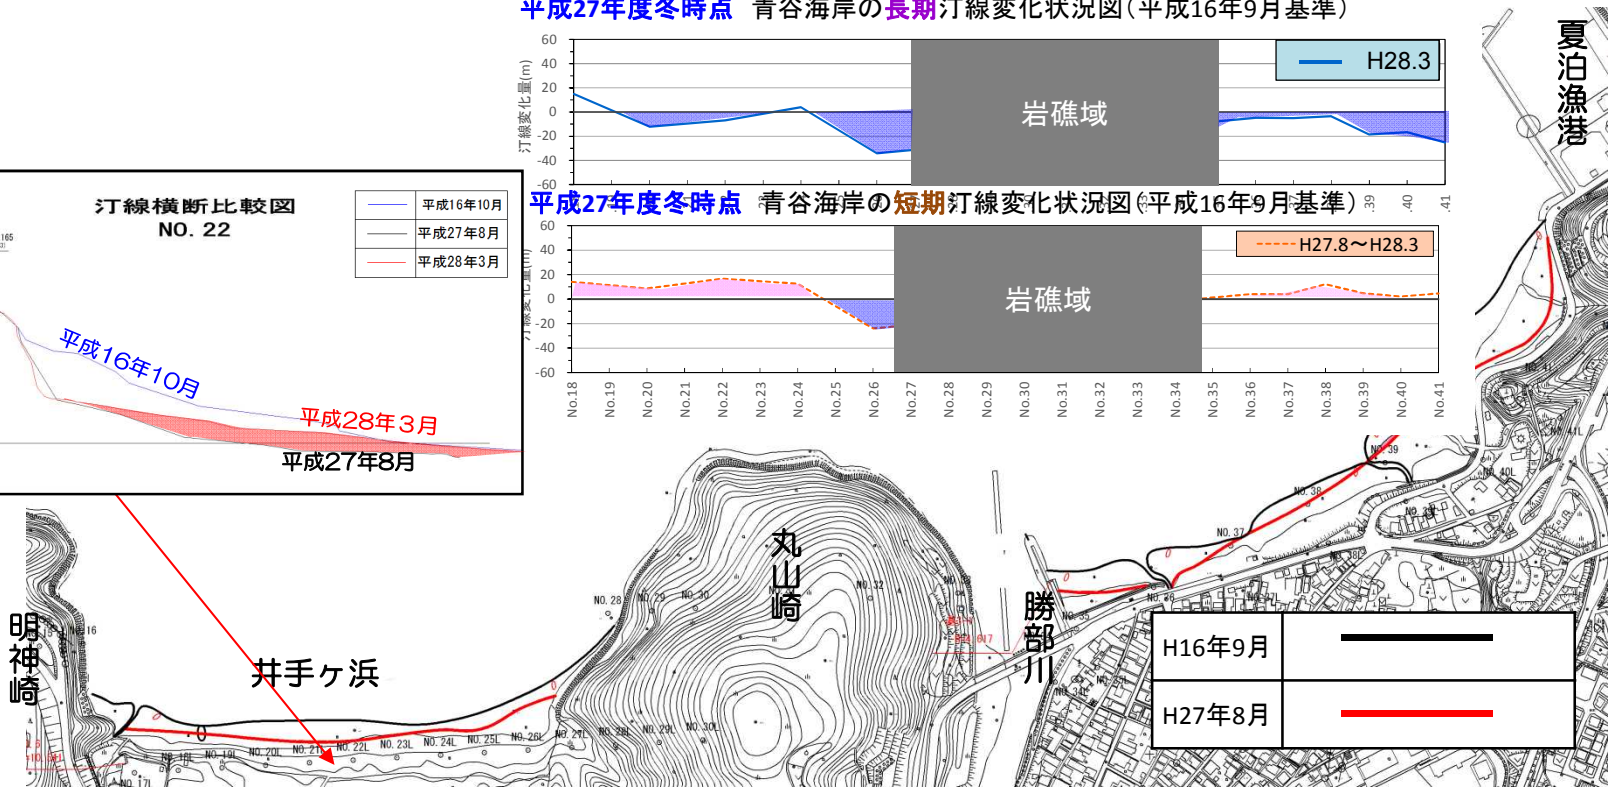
平成27年度冬時点　青谷海岸の長期汀線変化状況図（平成16年9月基準）

汀線変化量(m)
60
40
20
0
-20
-40
-60

H28.3

岩礁域

39
40
41

平成27年度冬時点　青谷海岸の短期汀線変化状況図（平成16年9月基準）

60
40
20
0
-20
-40
-60

H27.8〜H28.3

岩礁域

No.18
No.19
No.20
No.21
No.22
No.23
No.24
No.25
No.26
No.27
No.28
No.29
No.30
No.31
No.32
No.33
No.34
No.35
No.36
No.37
No.38
No.39
No.40
No.41

汀線横断比較図
NO. 22

| | 平成16年10月 |
|---|---|
| | 平成27年8月 |
| | 平成28年3月 |

平成16年10月
平成28年3月
平成27年8月

夏泊漁港

丸山崎

勝部川

明神崎

井手ヶ浜

NO.39
NO.40L
NO.38
NO.37
NO.28
NO.29
NO.30
NO.32
NO.16
NO.18L
NO.19L
NO.20L
NO.21L
NO.22L
NO.23L
NO.24L
NO.25L
NO.26L
NO.27L
NO.28L
NO.29L
NO.30L
NO.17L

| H16年9月 | |
|---|---|
| H27年8月 | |